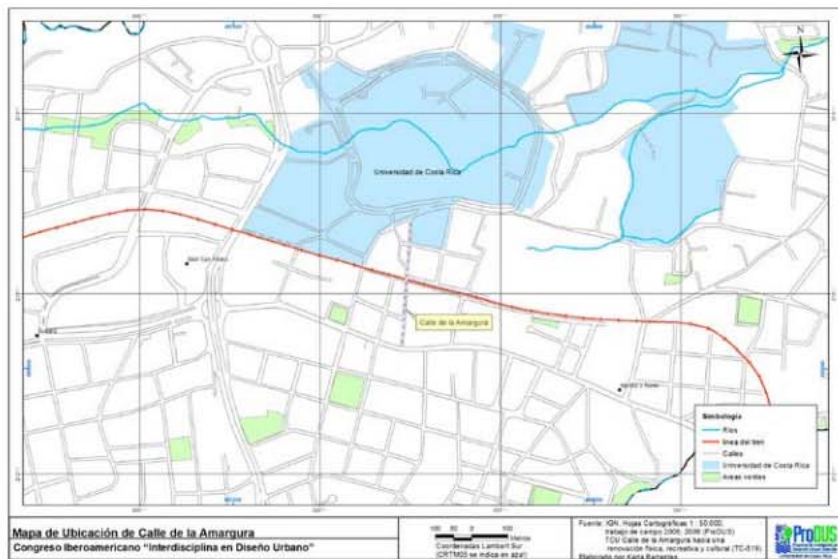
N

Universidad de Costa Rica

Mall San Pedro

Calle de la Amargura

Simbología
Ríos
línea del tren
Calles
Universidad de Costa Rica
Áreas verdes

Mapa de Ubicación de Calle de la Amargura
Congreso Iberoamericano "Interdisciplina en Diseño Urbano"

100 50 0 100 Metros
Coordenadas Lambert Sur (CRTM05 se indica en azul)

Fuente: IGN, Hojas Cartográficas 1 : 50 000, trabajo de campo 2005, 2006 (ProDUS)
TCU Calle de la Amargura hacia una renovación física, recreativa y cultural (TC-619)
Elaborado por Karla Barrantes

ProDUS